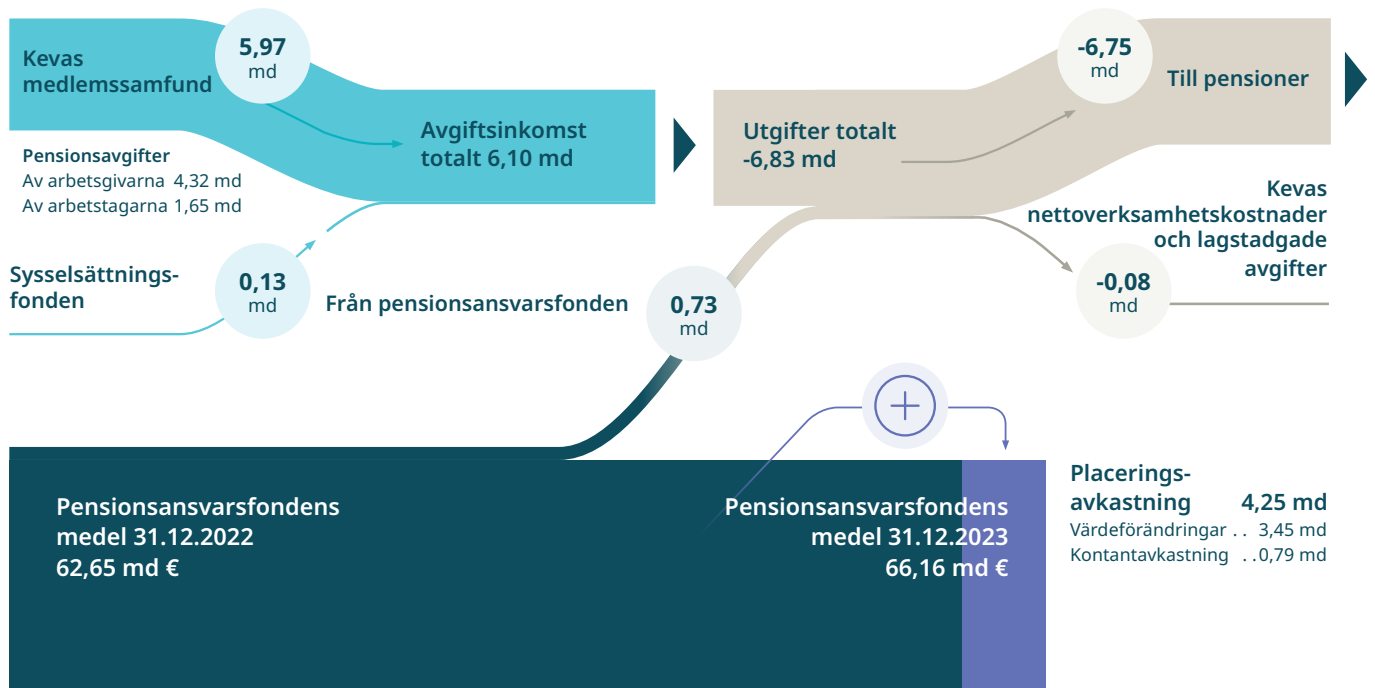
Kevas medlemssamfund

5,97 md

Avgiftsinkomst totalt 6,10 md

Pensionsavgifter
Av arbetsgivarna 4,32 md
Av arbetstagarna 1,65 md

Sysselsättningsfonden

0,13 md

Från pensionsansvarsfonden

0,73 md

Utgifter totalt -6,83 md

-6,75 md

Till pensioner

Kevas nettoverksamhetskostnader och lagstadgade avgifter

-0,08 md

Pensionsansvarsfondens medel 31.12.2022 62,65 md €

Pensionsansvarsfondens medel 31.12.2023 66,16 md €

Placeringsavkastning 4,25 md
Värdeförändringar . . 3,45 md
Kontantavkastning . . 0,79 md